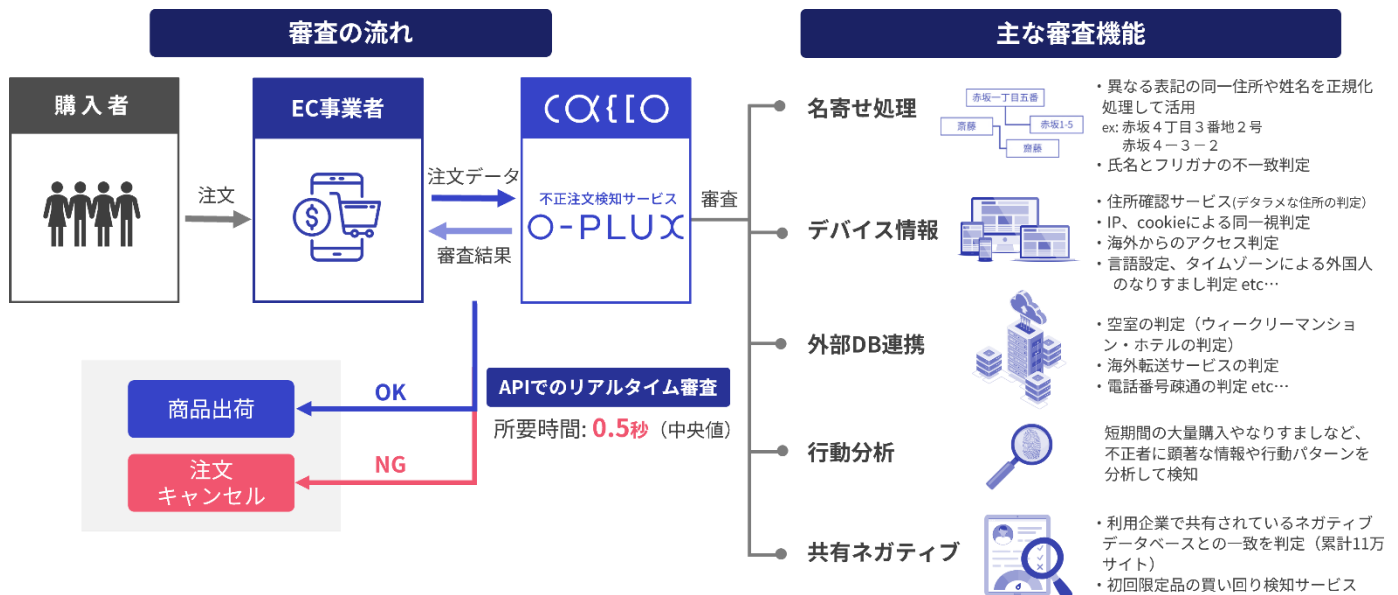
審査の流れ

主な審査機能

購入者

注文

EC事業者

注文データ

審査結果

caccco

不正注文検知サービス
O-PLUX

審査

商品出荷

OK

注文
キャンセル

NG

APIでのリアルタイム審査

所要時間: 0.5秒（中央値）

名寄せ処理

赤坂一丁目五番
齋藤
赤坂1-5
齋藤

・異なる表記の同一住所や姓名を正規化処理して活用
ex: 赤坂４丁目３番地２号
赤坂４－３－２
・氏名とフリガナの不一致判定

デバイス情報

・住所確認サービス(デタラメな住所の判定)
・IP、cookieによる同一視判定
・海外からのアクセス判定
・言語設定、タイムゾーンによる外国人のなりすまし判定 etc…

外部DB連携

・空室の判定（ウィークリーマンション・ホテルの判定）
・海外転送サービスの判定
・電話番号疎通の判定 etc…

行動分析

短期間の大量購入やなりすましなど、不正者に顕著な情報や行動パターンを分析して検知

共有ネガティブ

・利用企業で共有されているネガティブデータベースとの一致を判定（累計11万サイト）
・初回限定品の買い回り検知サービス